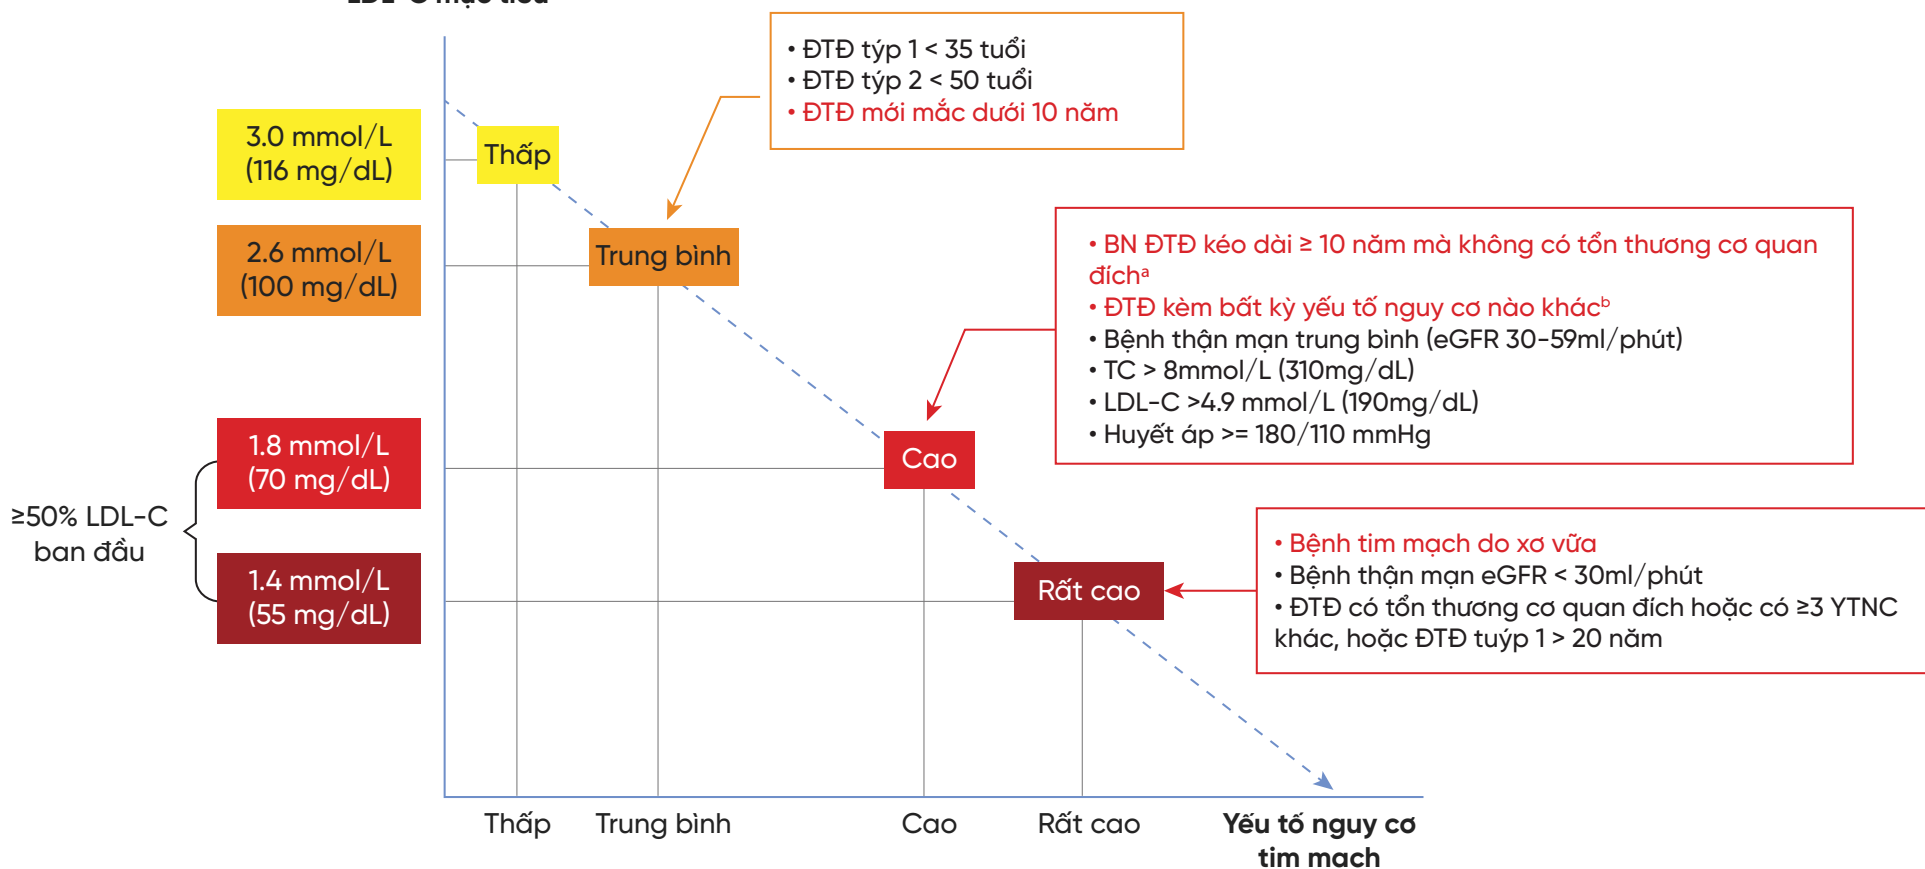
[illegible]

3.0 mmol/L (116 mg/dL)

2.6 mmol/L (100 mg/dL)

1.8 mmol/L (70 mg/dL)

1.4 mmol/L (55 mg/dL)

≥50% LDL-C ban đầu

Thấp

Trung bình

Cao

Rất cao

• ĐTĐ týp 1 < 35 tuổi
• ĐTĐ týp 2 < 50 tuổi
• ĐTĐ mới mắc dưới 10 năm

• BN ĐTĐ kéo dài ≥ 10 năm mà không có tổn thương cơ quan đích$^{a}$
• ĐTĐ kèm bất kỳ yếu tố nguy cơ nào khác$^{b}$
• Bệnh thận mạn trung bình (eGFR 30-59ml/phút)
• TC > 8mmol/L (310mg/dL)
• LDL-C >4.9 mmol/L (190mg/dL)
• Huyết áp >= 180/110 mmHg

• Bệnh tim mạch do xơ vữa
• Bệnh thận mạn eGFR < 30ml/phút
• ĐTĐ có tổn thương cơ quan đích hoặc có ≥3 YTNC khác, hoặc ĐTĐ tuýp 1 > 20 năm

Thấp Trung bình Cao Rất cao Yếu tố nguy cơ tim mạch